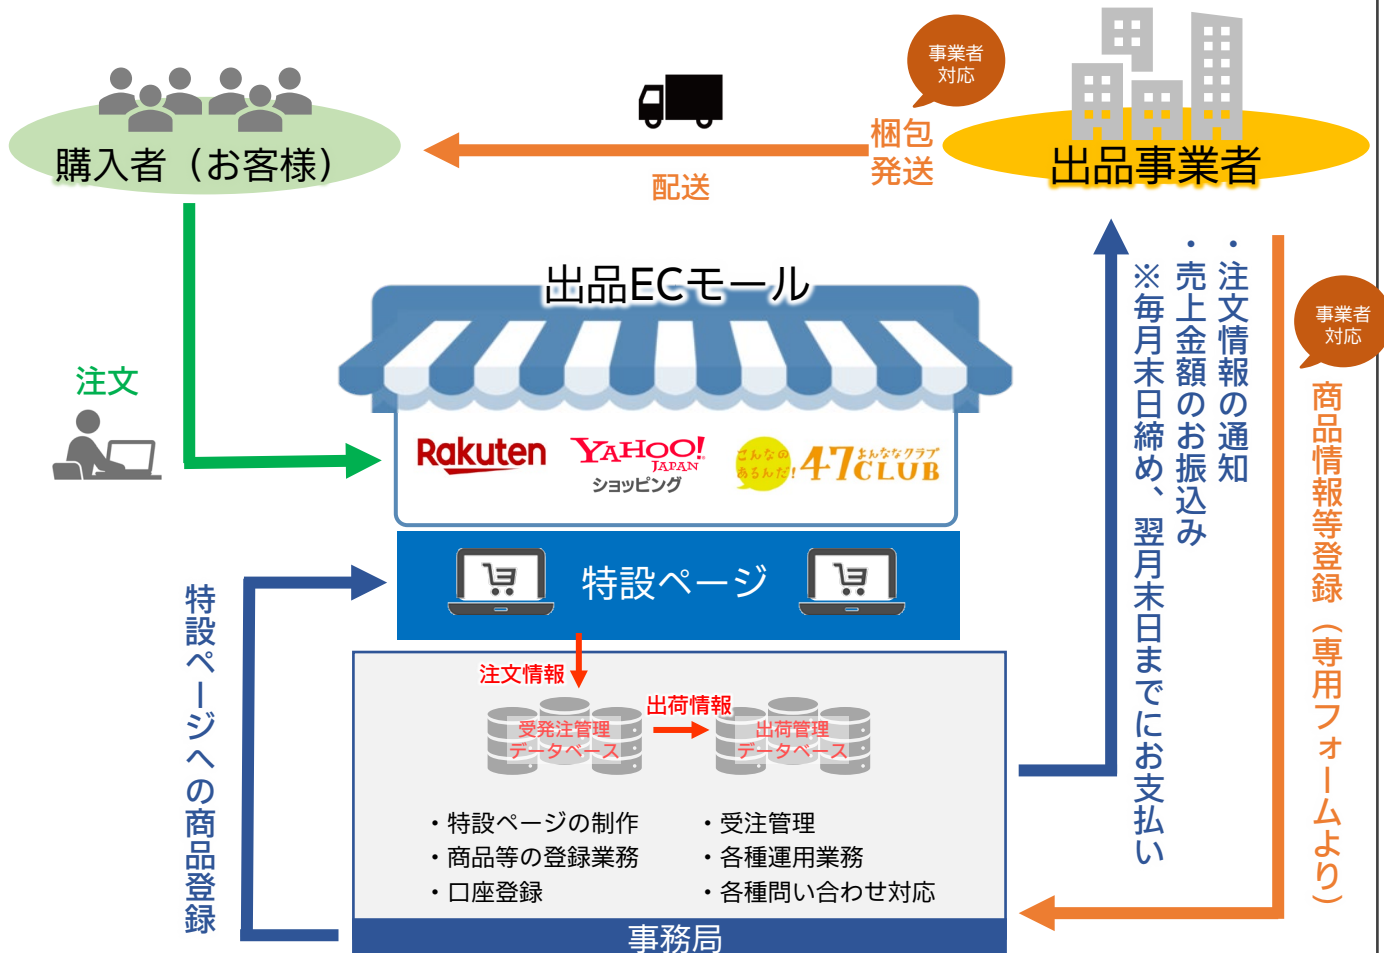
事業者対応

購入者（お客様）

梱包発送

出品事業者

配送

出品ECモール

注文

Rakuten

YAHOO! JAPAN ショッピング

こんなのあるんだ! 47CLUB よんななクラブ

特設ページ

特設ページへの商品登録

注文情報

出荷情報

受発注管理データベース

出荷管理データベース

・特設ページの制作
・商品等の登録業務
・口座登録

・受注管理
・各種運用業務
・各種問い合わせ対応

事務局

・注文情報の通知
・売上金額のお振込み
※毎月末日締め、翌月末日までにお支払い

事業者対応

商品情報等登録（専用フォームより）